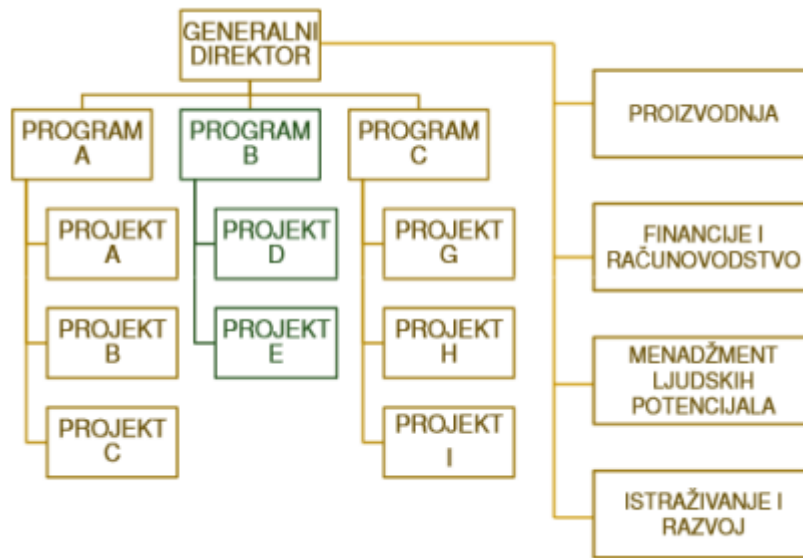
GENERALNI DIREKTOR

PROGRAM A

PROJEKT A

PROJEKT B

PROJEKT C

PROGRAM B

PROJEKT D

PROJEKT E

PROGRAM C

PROJEKT G

PROJEKT H

PROJEKT I

PROIZVODNJA

FINANCIJE I RAČUNOVODSTVO

MENADŽMENT LJUDSKIH POTENCIJALA

ISTRAŽIVANJE I RAZVOJ